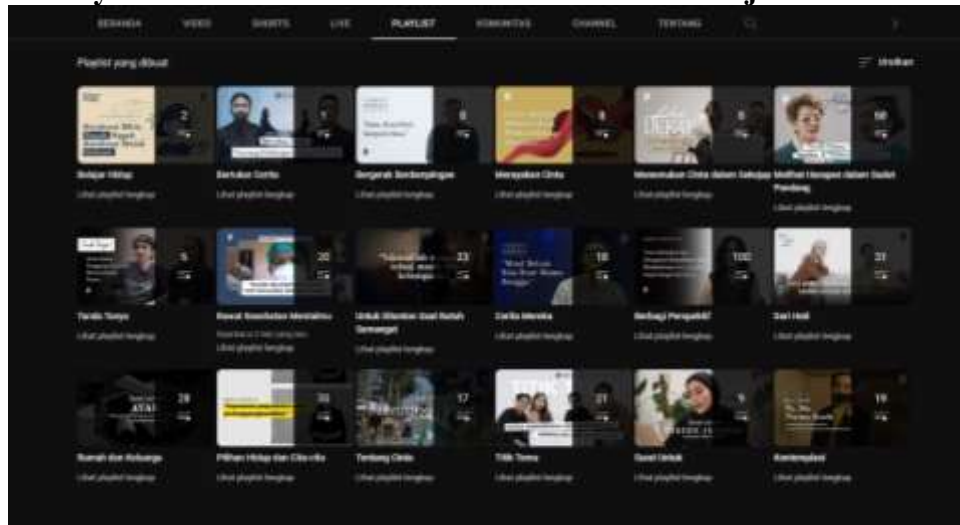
BERANDA VIDEO SHORTS LIVE PLAYLIST KOMUNITAS CHANNEL TENTANG

Playlist yang dibuat

Urutkan

2
Belajar Hidup
Lihat playlist lengkap

Bertukar Cerita
Lihat playlist lengkap

8
Bergerak Berdampingan
Lihat playlist lengkap

9
Merayakan Cinta
Lihat playlist lengkap

Menemukan Cinta dalam Sahabat
Lihat playlist lengkap

50
Melihat Harapan dalam Sudut Pandang
Lihat playlist lengkap

5
Tanda Tanya
Lihat playlist lengkap

20
Rawat Kesehatan Mentalmu
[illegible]
Lihat playlist lengkap

23
Untuk Diantar Saat Butuh Semangat
Lihat playlist lengkap

18
Cerita Mereka
Lihat playlist lengkap

100
Berbagi Perspektif
Lihat playlist lengkap

21
Dari Hati
Lihat playlist lengkap

28
Rumah dan Keluarga
Lihat playlist lengkap

33
Pilihan Hidup dan Cita-cita
Lihat playlist lengkap

17
Tentang Cinta
Lihat playlist lengkap

21
Titik Temu
Lihat playlist lengkap

9
Surat Untuk
Lihat playlist lengkap

19
Kontemplasi
Lihat playlist lengkap